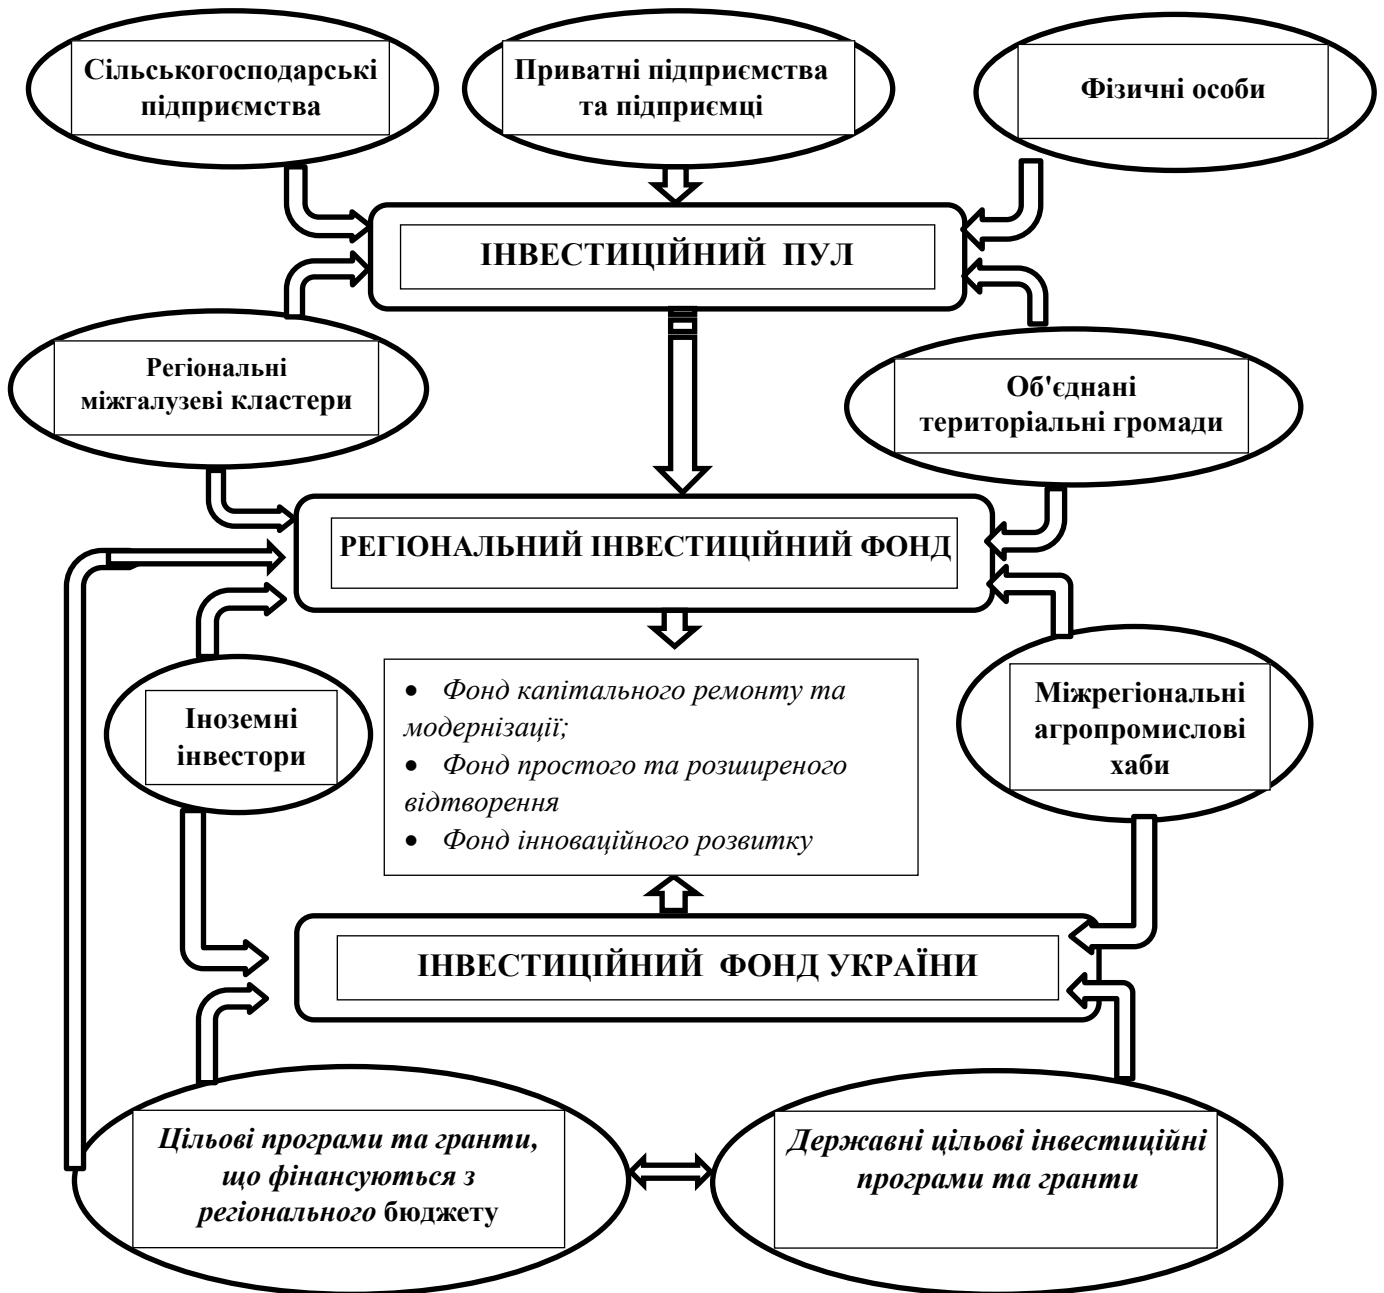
Сільськогосподарські підприємства

Приватні підприємства та підприємці

Фізичні особи

ІНВЕСТИЦІЙНИЙ ПУЛ

Регіональні міжгалузеві кластери

Об'єднані територіальні громади

РЕГІОНАЛЬНИЙ ІНВЕСТИЦІЙНИЙ ФОНД

Іноземні інвестори

- Фонд капітального ремонту та модернізації;
- Фонд простого та розширеного відтворення
- Фонд інноваційного розвитку

Міжрегіональні агропромислові хаби

ІНВЕСТИЦІЙНИЙ ФОНД УКРАЇНИ

Цільові програми та гранти, що фінансуються з регіонального бюджету

Державні цільові інвестиційні програми та гранти